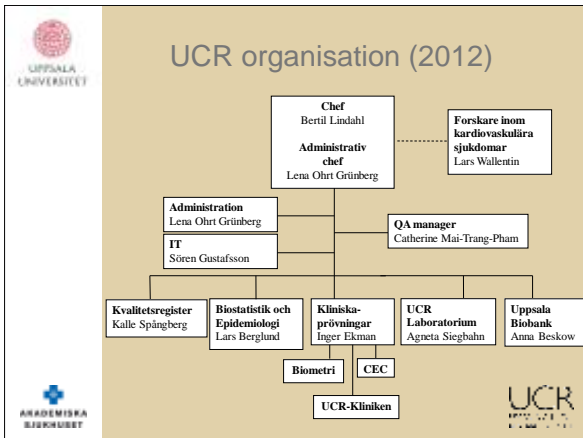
UPPSALA UNIVERSITET

UCR organisation (2012)

Chef
Bertil Lindahl

Administrativ chef
Lena Ohrt Grünberg

Forskare inom kardiovaskulära sjukdomar
Lars Wallentin

Administration
Lena Ohrt Grünberg

IT
Sören Gustafsson

QA manager
Catherine Mai-Trang-Pham

Kvalitetsregister
Kalle Spångberg

Biostatistik och Epidemiologi
Lars Berglund

Kliniska-prövningar
Inger Ekman

UCR Laboratorium
Agneta Siegbahn

Uppsala Biobank
Anna Beskow

Biometri

CEC

UCR-Kliniken

AKADEMISKA SJUKHUSET

UCR
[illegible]